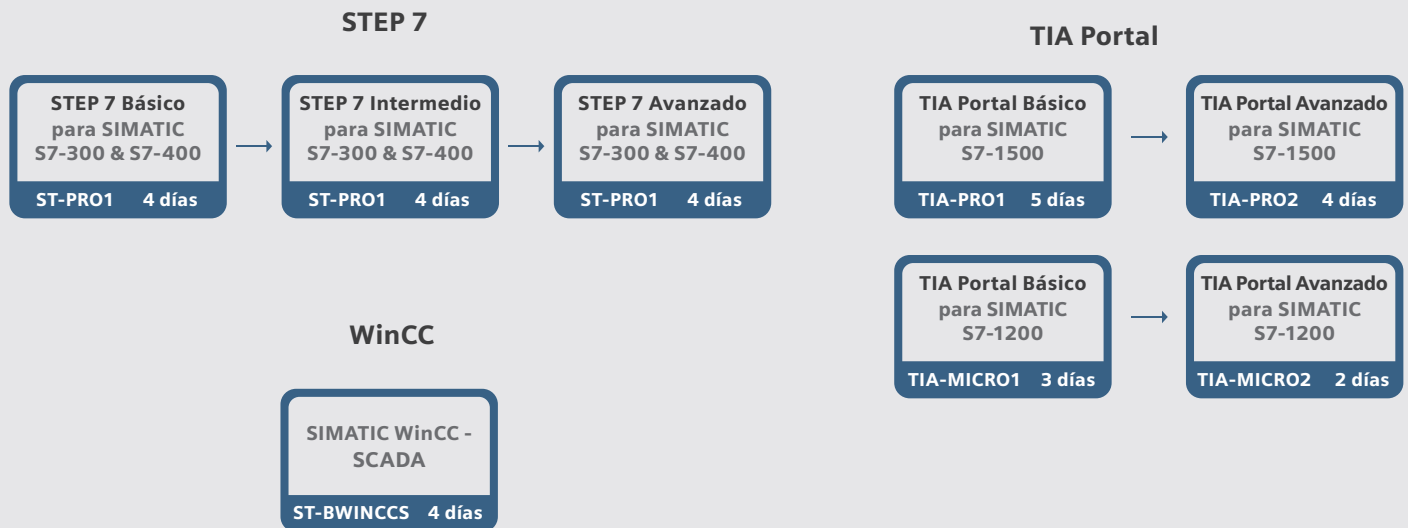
STEP 7

STEP 7 Básico
para SIMATIC
S7-300 & S7-400
ST-PRO1 4 días

STEP 7 Intermedio
para SIMATIC
S7-300 & S7-400
ST-PRO1 4 días

STEP 7 Avanzado
para SIMATIC
S7-300 & S7-400
ST-PRO1 4 días

TIA Portal

TIA Portal Básico
para SIMATIC
S7-1500
TIA-PRO1 5 días

TIA Portal Avanzado
para SIMATIC
S7-1500
TIA-PRO2 4 días

TIA Portal Básico
para SIMATIC
S7-1200
TIA-MICRO1 3 días

TIA Portal Avanzado
para SIMATIC
S7-1200
TIA-MICRO2 2 días

WinCC

SIMATIC WinCC - SCADA
ST-BWINCCS 4 días